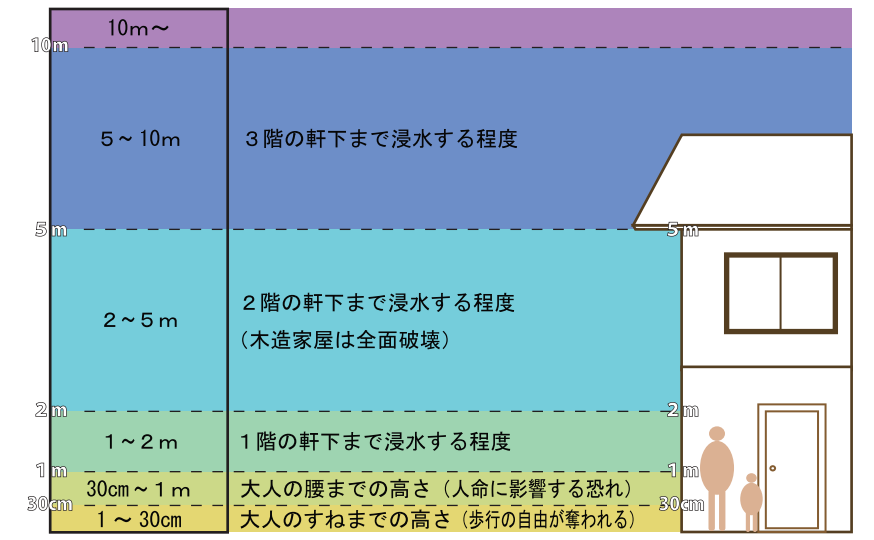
10m
10m～
5～10m
３階の軒下まで浸水する程度
5m
5m
2～5m
２階の軒下まで浸水する程度
（木造家屋は全面破壊）
2m
2m
1～2m
１階の軒下まで浸水する程度
1m
1m
30cm～1m
大人の腰までの高さ（人命に影響する恐れ）
30cm
30cm
1～30cm
大人のすねまでの高さ（歩行の自由が奪われる）